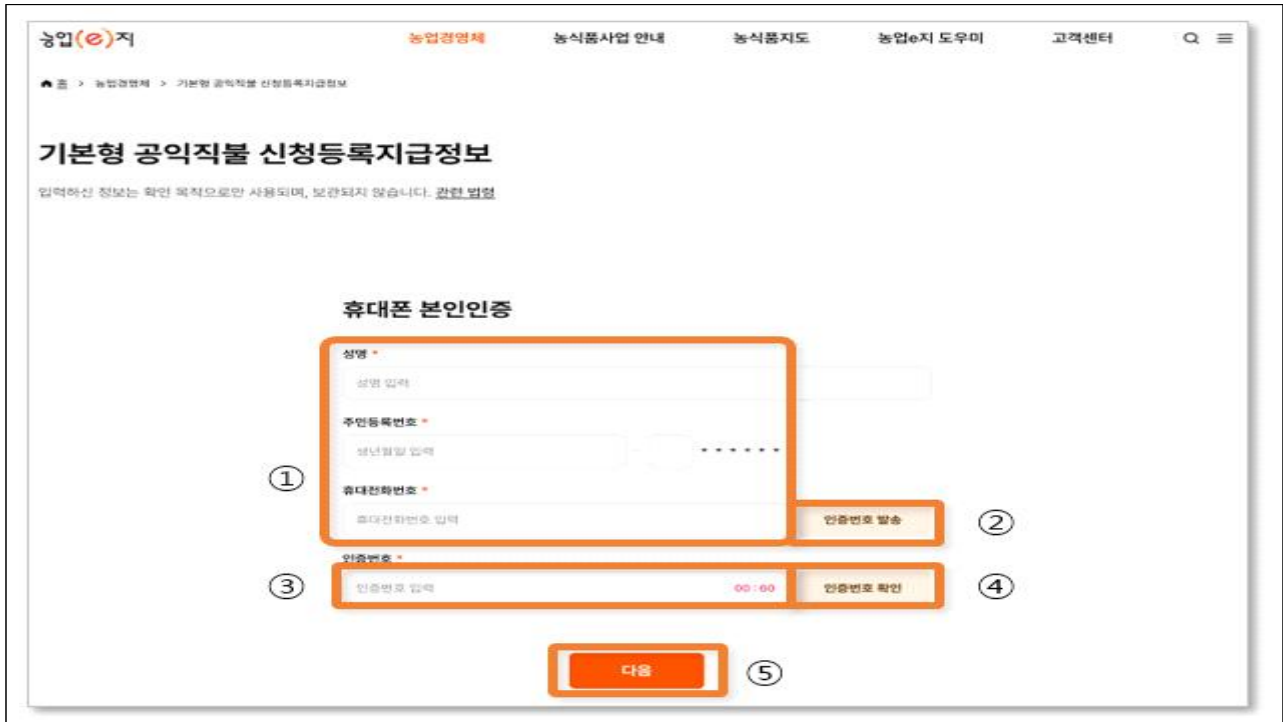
농업(e)지

농업경영체 농식품사업 안내 농식품지도 농업e지 도우미 고객센터

홈 > 농업경영체 > 기본형 공익직불 신청등록지급정보

기본형 공익직불 신청등록지급정보

입력하신 정보는 확인 목적으로만 사용되며, 보관되지 않습니다. 관련 법령

휴대폰 본인인증

성명 *

성명 입력

주민등록번호 *

생년월일 입력 - ••••••

①

휴대전화번호 *

휴대전화번호 입력

인증번호 발송 ②

인증번호 *

③ 인증번호 입력 00 : 60 인증번호 확인 ④

다음 ⑤